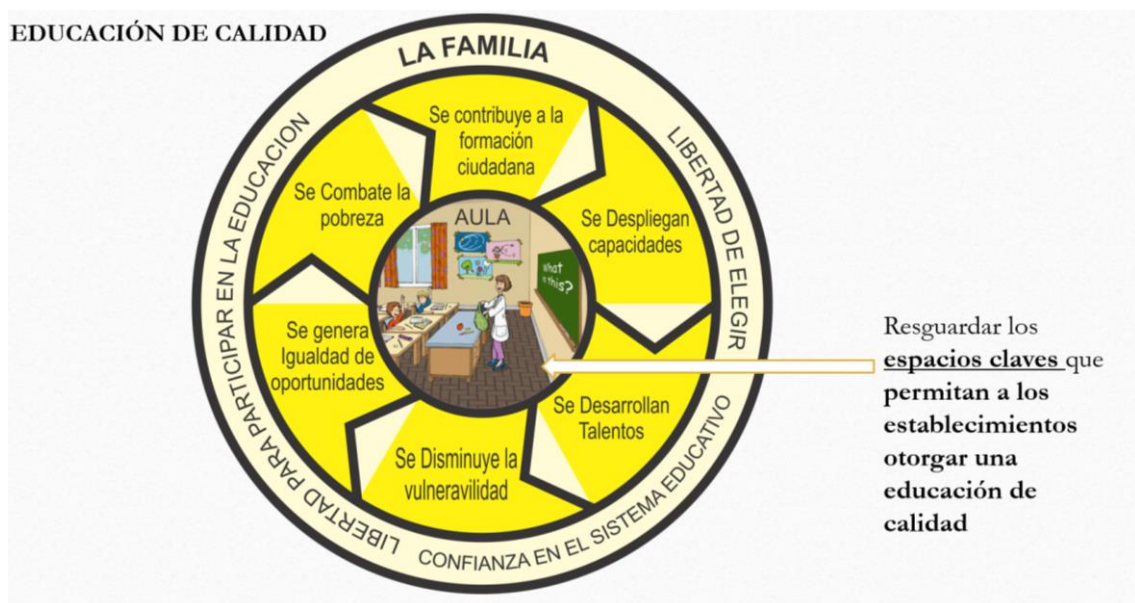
EDUCACIÓN DE CALIDAD

LA FAMILIA

LIBERTAD DE ELEGIR

CONFIANZA EN EL SISTEMA EDUCATIVO

LIBERTAD PARA PARTICIPAR EN LA EDUCACION

Se contribuye a la formación ciudadana

Se Despliegan capacidades

Se Desarrollan Talentos

Se Disminuye la vulneravilidad

Se genera Igualdad de oportunidades

Se Combate la pobreza

AULA

What is this?

Resguardar los **espacios claves** que **permitan a los establecimientos otorgar una educación de calidad**